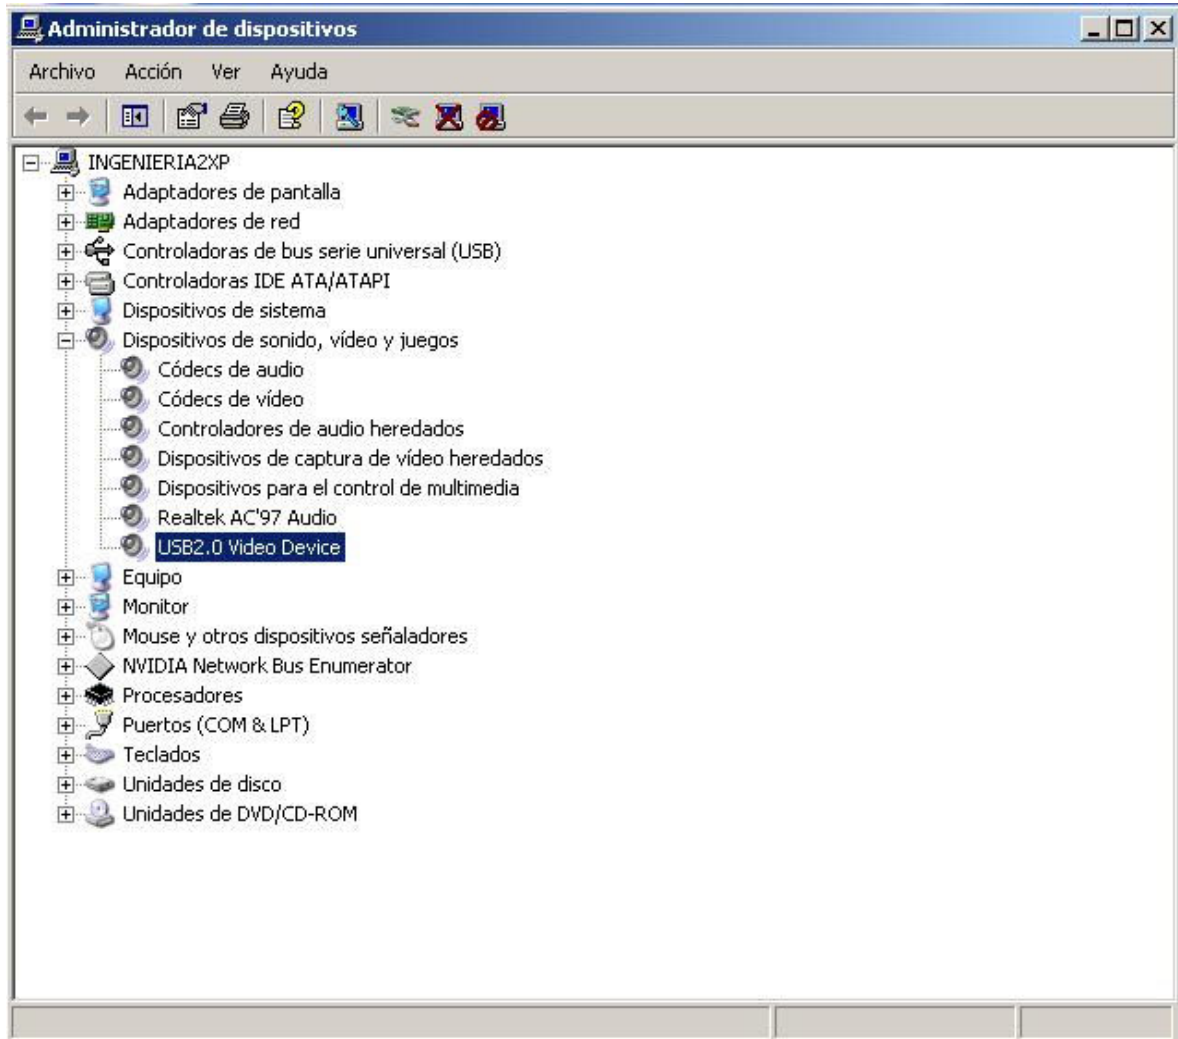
Administrador de dispositivos

Archivo Acción Ver Ayuda

INGENIERIA2XP
Adaptadores de pantalla
Adaptadores de red
Controladoras de bus serie universal (USB)
Controladoras IDE ATA/ATAPI
Dispositivos de sistema
Dispositivos de sonido, vídeo y juegos
Códecs de audio
Códecs de vídeo
Controladores de audio heredados
Dispositivos de captura de vídeo heredados
Dispositivos para el control de multimedia
Realtek AC'97 Audio
USB2.0 Video Device
Equipo
Monitor
Mouse y otros dispositivos señaladores
NVIDIA Network Bus Enumerator
Procesadores
Puertos (COM & LPT)
Teclados
Unidades de disco
Unidades de DVD/CD-ROM